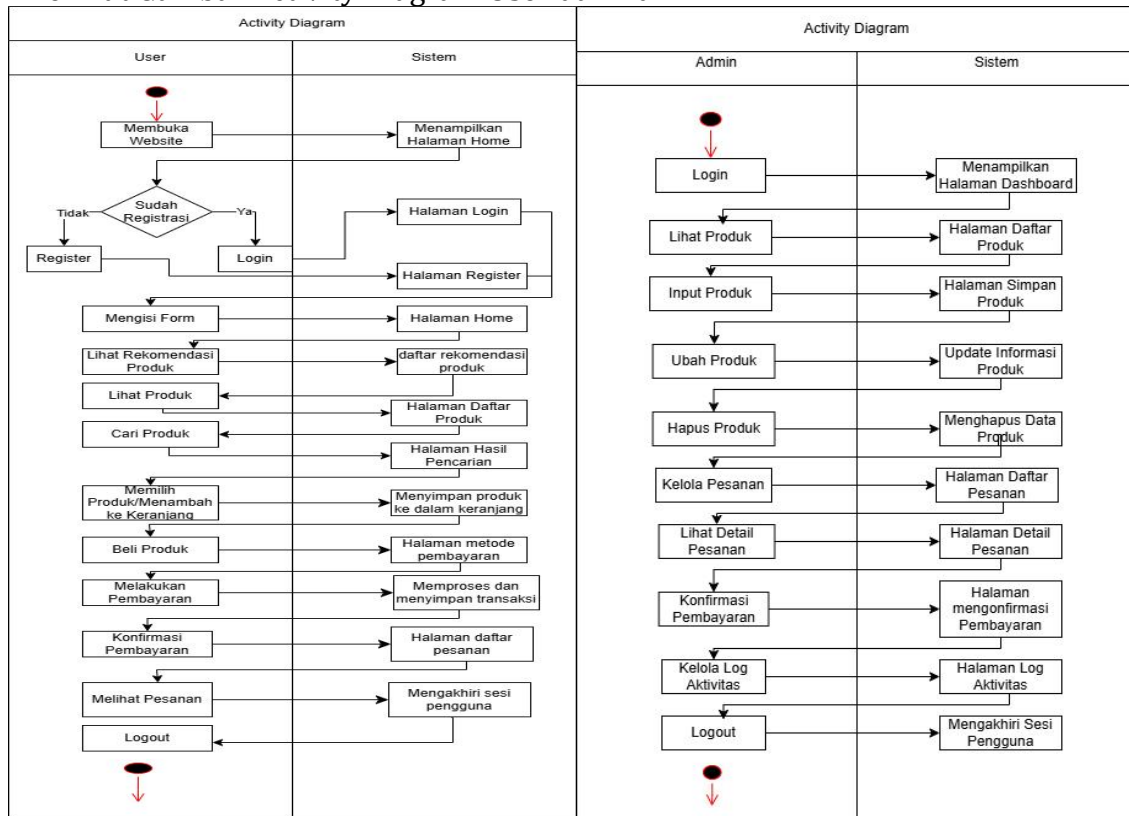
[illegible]

Activity Diagram

User

Sistem

Membuka Website

Menampilkan Halaman Home

Sudah Registrasi

Tidak

Ya

Halaman Login

Register

Login

Halaman Register

Mengisi Form

Halaman Home

Lihat Rekomendasi Produk

daftar rekomendasi produk

Lihat Produk

Halaman Daftar Produk

Cari Produk

Halaman Hasil Pencarian

Memilih Produk/Menambah ke Keranjang

Menyimpan produk ke dalam keranjang

Beli Produk

Halaman metode pembayaran

Melakukan Pembayaran

Memproses dan menyimpan transaksi

Konfirmasi Pembayaran

Halaman daftar pesanan

Melihat Pesanan

Mengakhiri sesi pengguna

Logout

Activity Diagram

Admin

Sistem

Login

Menampilkan Halaman Dashboard

Lihat Produk

Halaman Daftar Produk

Input Produk

Halaman Simpan Produk

Ubah Produk

Update Informasi Produk

Hapus Produk

Menghapus Data Produk

Kelola Pesanan

Halaman Daftar Pesanan

Lihat Detail Pesanan

Halaman Detail Pesanan

Konfirmasi Pembayaran

Halaman mengonfirmasi Pembayaran

Kelola Log Aktivitas

Halaman Log Aktivitas

Logout

Mengakhiri Sesi Pengguna